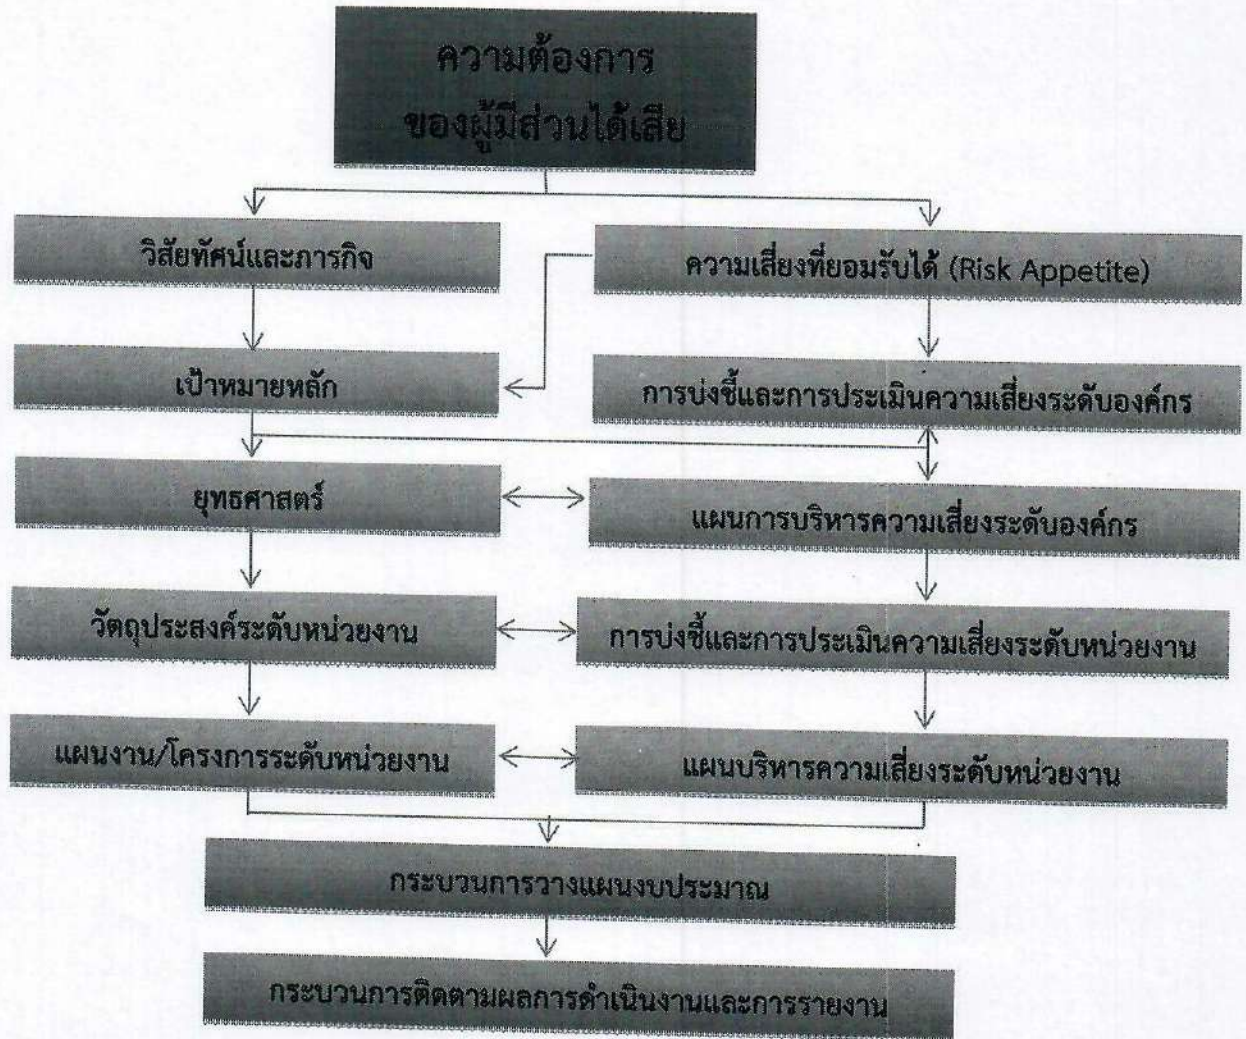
ความต้องการของผู้มีส่วนได้เสีย

วิสัยทัศน์และภารกิจ

ความเสี่ยงที่ยอมรับได้ (Risk Appetite)

เป้าหมายหลัก

การบ่งชี้และการประเมินความเสี่ยงระดับองค์กร

ยุทธศาสตร์

แผนการบริหารความเสี่ยงระดับองค์กร

วัตถุประสงค์ระดับหน่วยงาน

การบ่งชี้และการประเมินความเสี่ยงระดับหน่วยงาน

แผนงาน/โครงการระดับหน่วยงาน

แผนบริหารความเสี่ยงระดับหน่วยงาน

กระบวนการวางแผนงบประมาณ

กระบวนการติดตามผลการดำเนินงานและการรายงาน